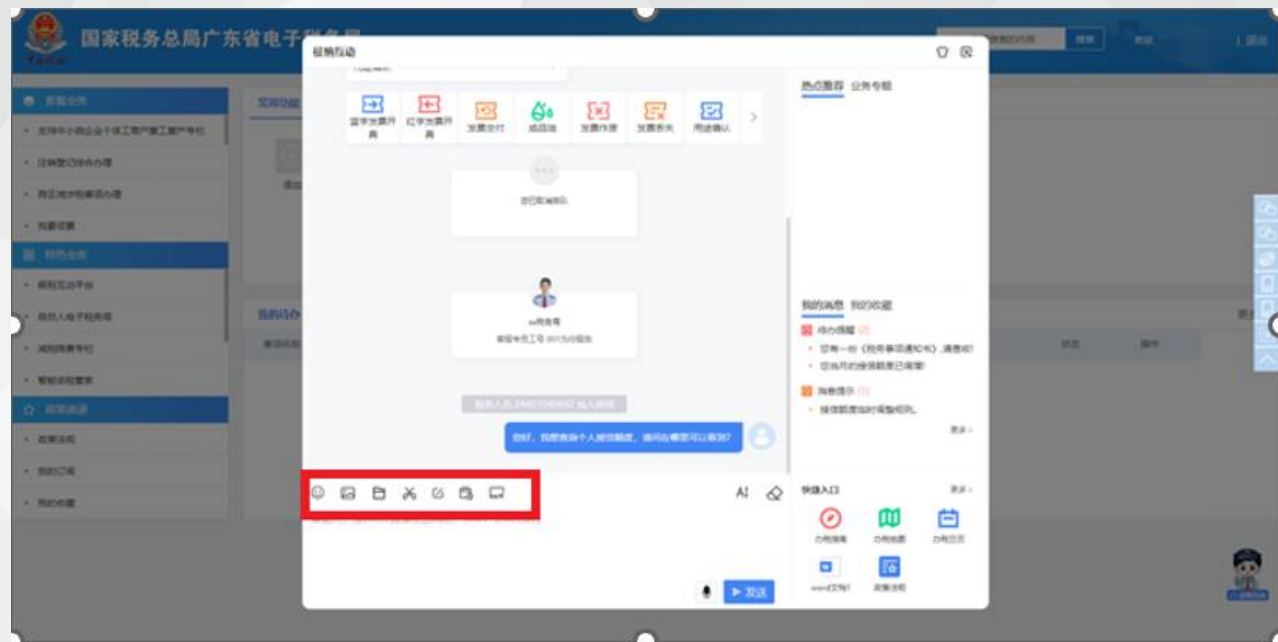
国家税务总局广东省电子税务局

征纳互动

蓝字发票开具 红字发票开具 发票交付 成品油 发票作废 发票查询 用途确认

您已取消排队

xx税务局

征纳专员工号 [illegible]

您好，我想查询个人授信额度，请问在哪里可以看到？

AI

发送

热点推荐 公告专题

我的消息 我的收藏

待办提醒

您有一份《税务事项通知书》，请查收!

您当月的授信额度已调整

消息提示

授信额度临时调整相关

更多

快捷入口 更多

办税指南 办税地图 办税日历

word文档 政策法规

退出